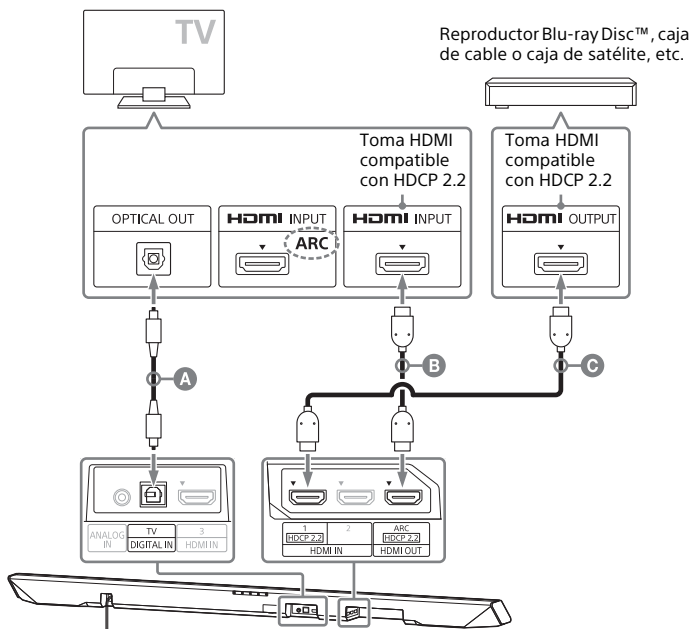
TV

Reproductor Blu-ray Disc™, caja de cable o caja de satélite, etc.

Toma HDMI compatible con HDCP 2.2

Toma HDMI compatible con HDCP 2.2

OPTICAL OUT

HDMI INPUT

ARC

HDMI INPUT

HDMI OUTPUT

A

B

C

ANALOG IN

TV DIGITAL IN

3 HDMI IN

1 HDCP 2.2

2

HDMI IN

ARC HDCP 2.2

HDMI OUT